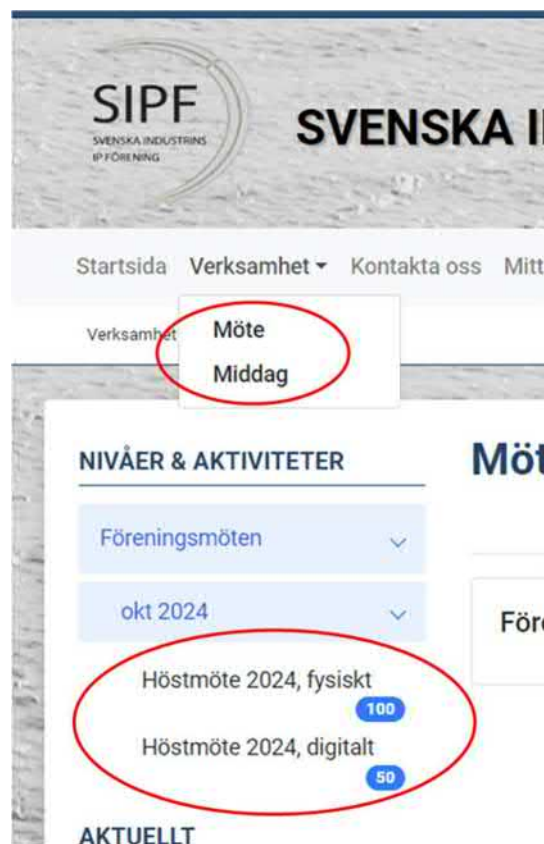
SIPF
SVENSKA INDUSTRINS IP FÖRENING

SVENSKA I

Startsida Verksamhet ▾ Kontakta oss Mitt

Verksamhet

Möte
Middag

NIVÅER & AKTIVITETER

Föreningsmöten

okt 2024

Höstmöte 2024, fysiskt
100
Höstmöte 2024, digitalt
50

AKTUELLT

Möt

Före